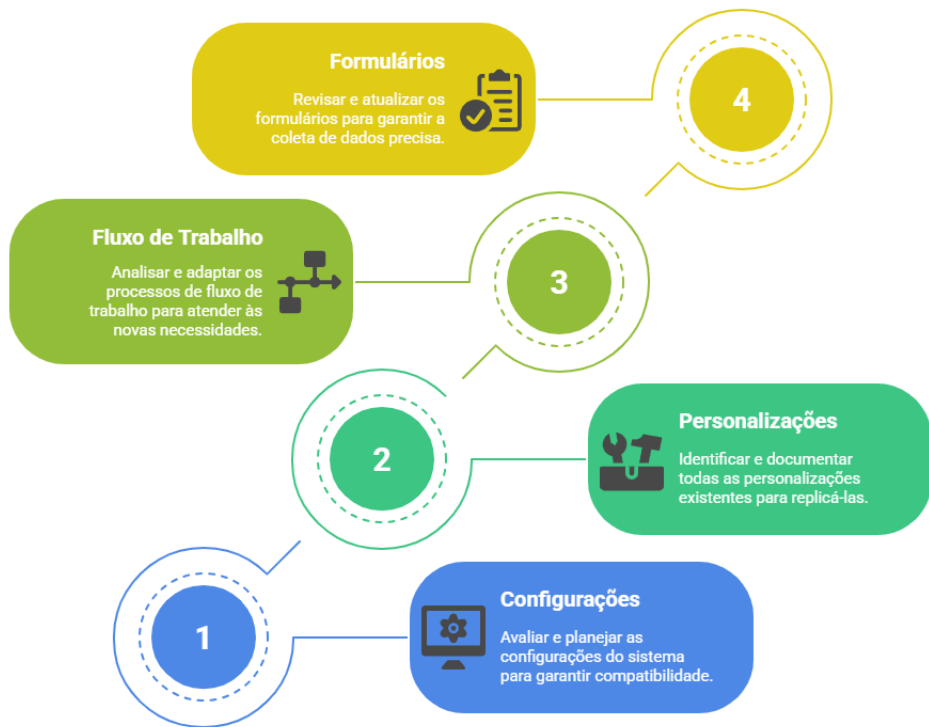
Formulários

Revisar e atualizar os formulários para garantir a coleta de dados precisa.

4

Fluxo de Trabalho

Analisar e adaptar os processos de fluxo de trabalho para atender às novas necessidades.

3

2

Personalizações

Identificar e documentar todas as personalizações existentes para replicá-las.

1

Configurações

Avaliar e planejar as configurações do sistema para garantir compatibilidade.